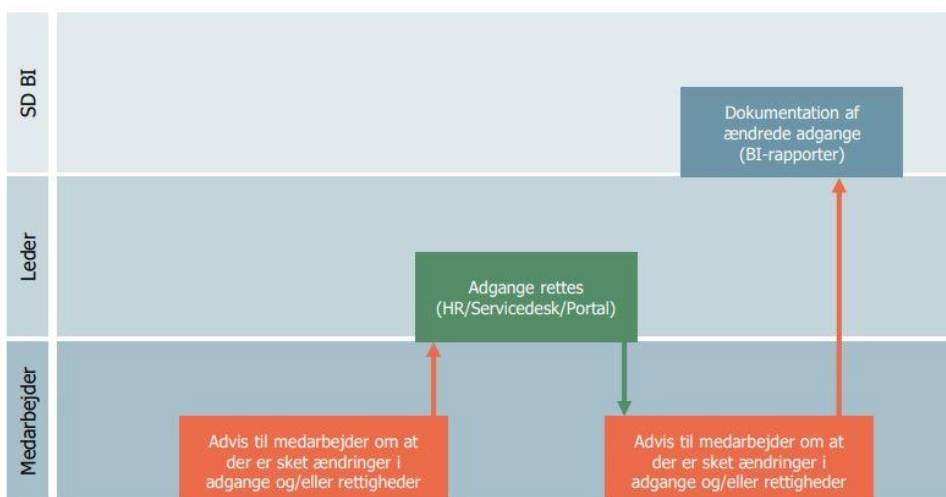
SD BI

Dokumentation af ændrede adgange (BI-rapporter)

Leder

Adgange rettes (HR/Servicedesk/Portal)

Medarbejder

Advis til medarbejder om at der er sket ændringer i adgange og/eller rettigheder

Advis til medarbejder om at der er sket ændringer i adgange og/eller rettigheder